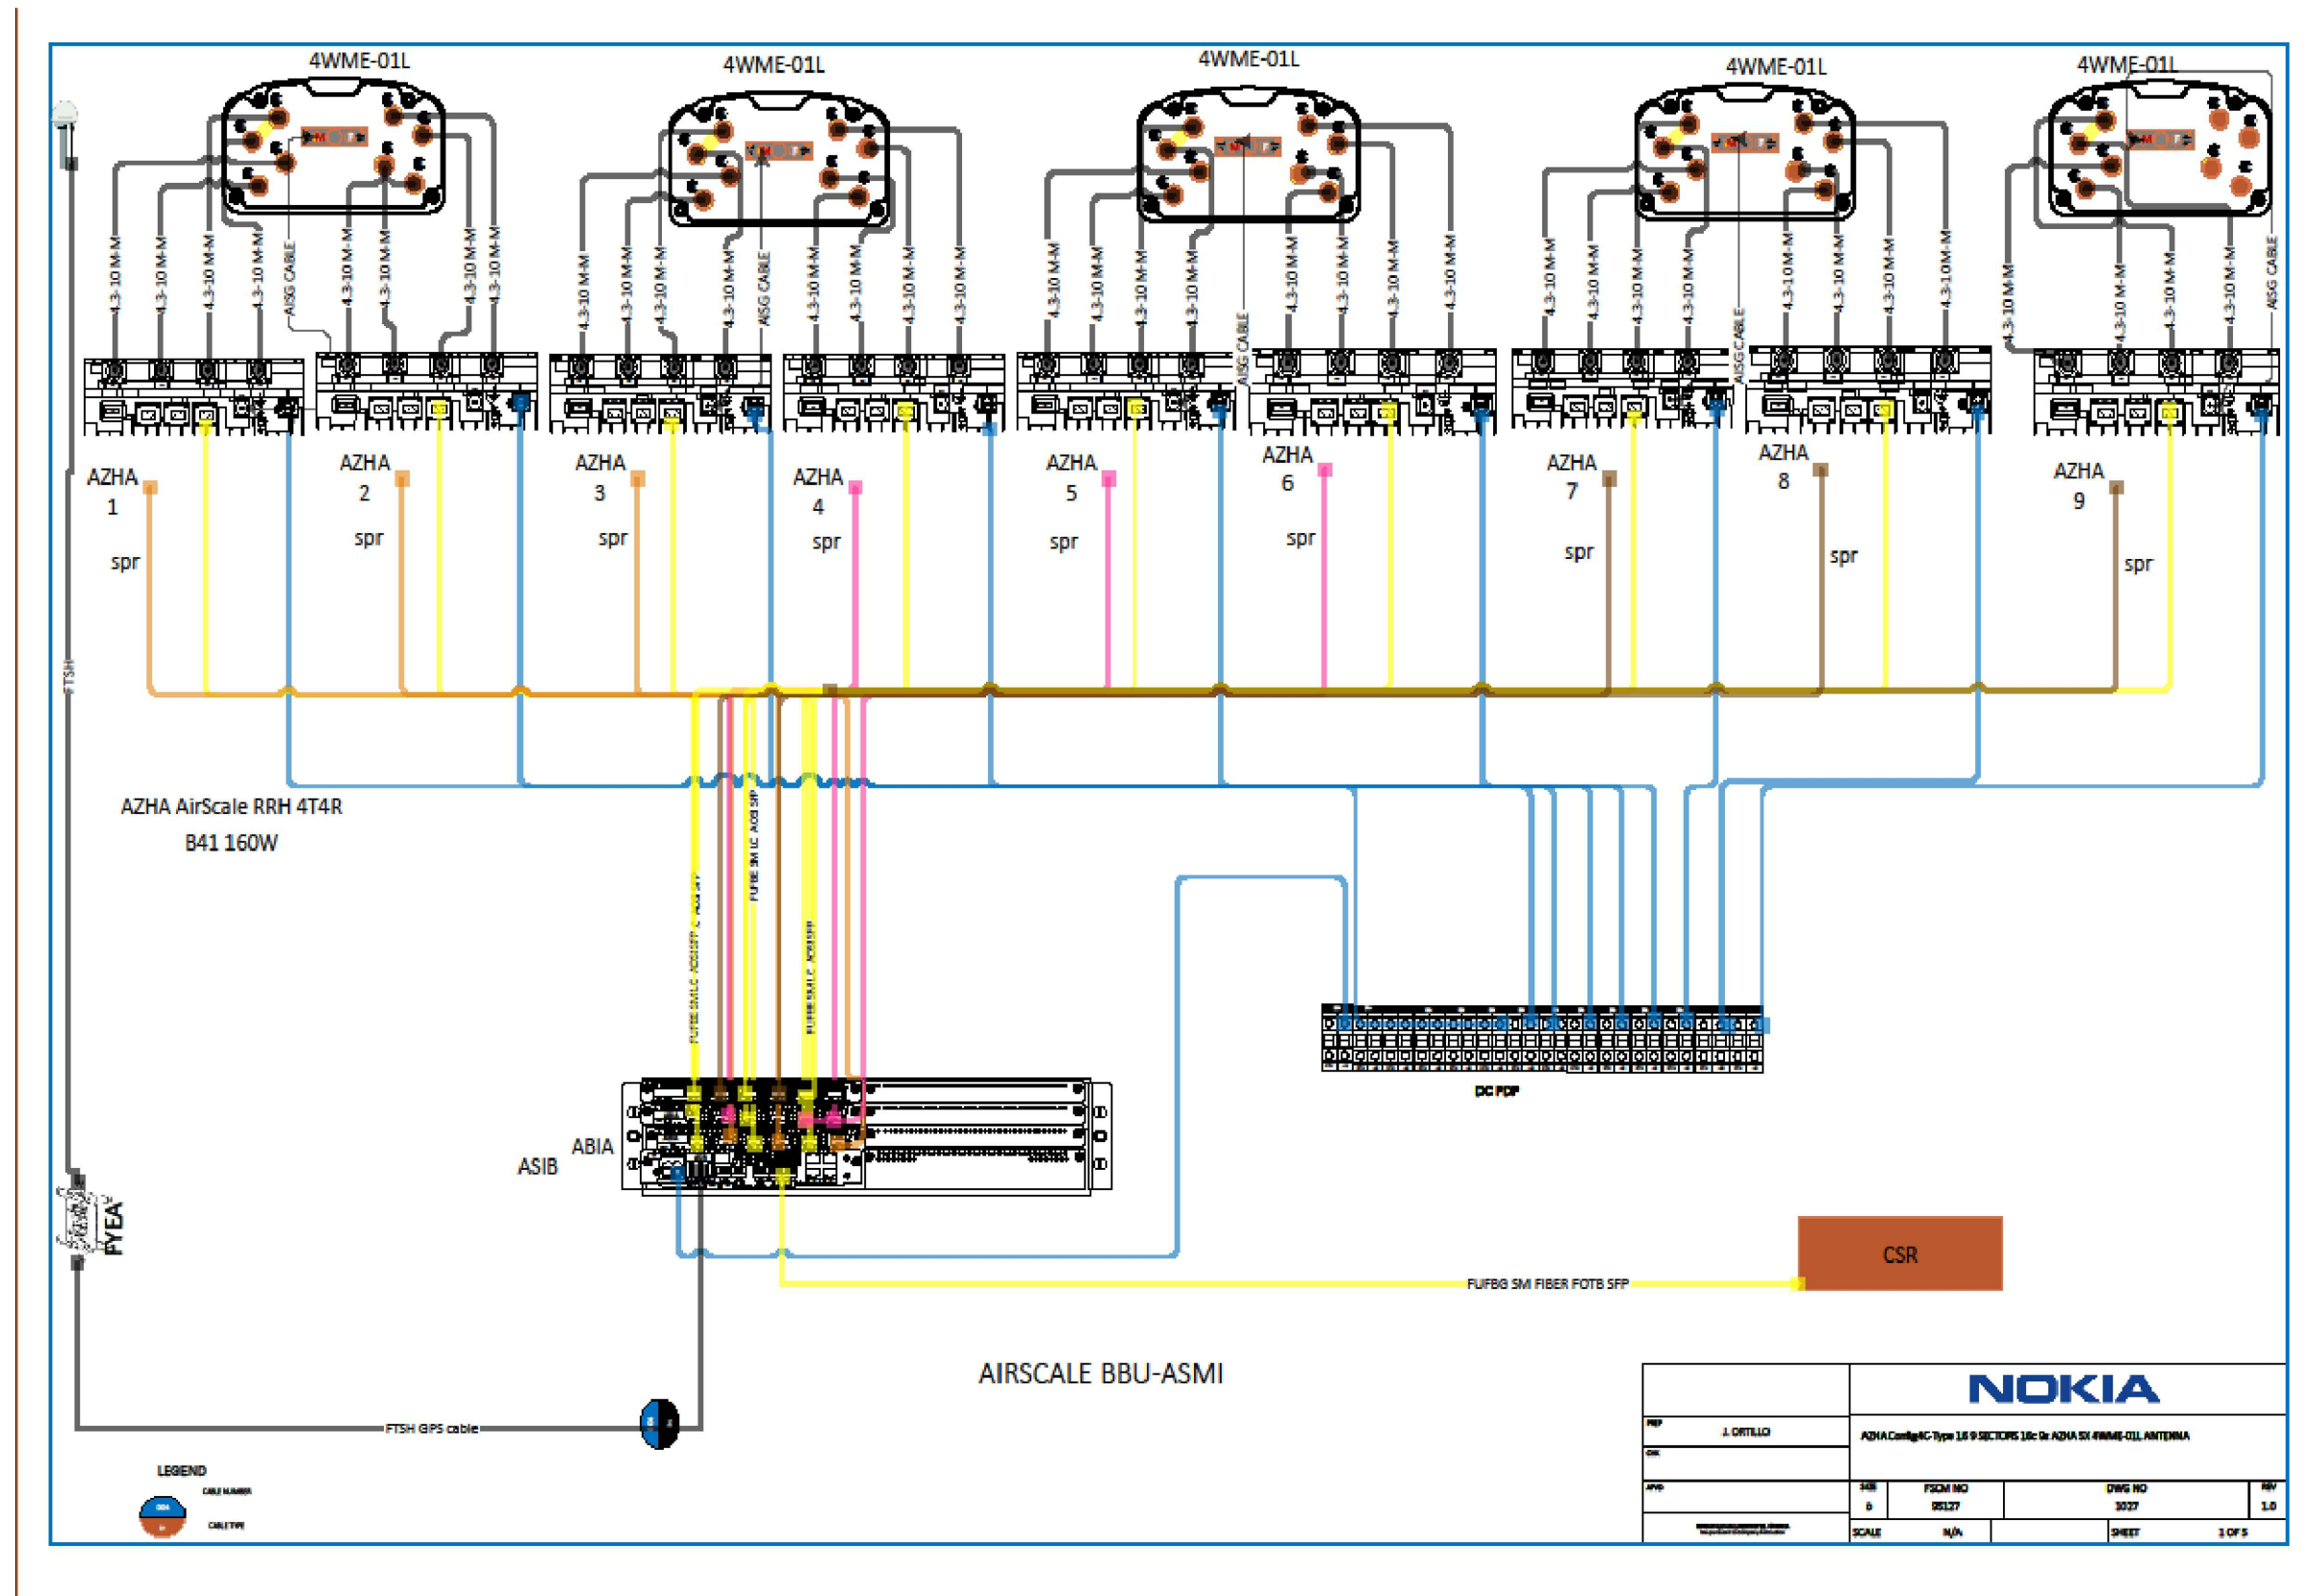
4WME-01L

4WME-01L

4WME-01L

4WME-01L

4WME-01L

4-3-10 M-M
4-3-10 M-M
4-3-10 M-M
4-3-10 M-M
AISG CABLE
4-3-10 M-M
4-3-10 M-M
4-3-10 M-M
4-3-10 M-M

4-3-10 M-M
4-3-10 M-M
4-3-10 M-M
4-3-10 M-M
AISG CABLE
4-3-10 M-M
4-3-10 M-M
4-3-10 M-M
4-3-10 M-M

4-3-10 M-M
4-3-10 M-M
4-3-10 M-M
4-3-10 M-M
AISG CABLE
4-3-10 M-M
4-3-10 M-M
4-3-10 M-M
4-3-10 M-M

4-3-10 M-M
4-3-10 M-M
4-3-10 M-M
4-3-10 M-M
AISG CABLE
4-3-10 M-M
4-3-10 M-M
4-3-10 M-M
4-3-10 M-M

4-3-10 M-M
4-3-10 M-M
4-3-10 M-M
4-3-10 M-M
AISG CABLE

AZHA 1
spr

AZHA 2
spr

AZHA 3
spr

AZHA 4
spr

AZHA 5
spr

AZHA 6
spr

AZHA 7
spr

AZHA 8
spr

AZHA 9
spr

FTSH

AZHA AirScale RRH 4T4R
B41 160W

FUFBE SM LC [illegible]
FUFBE SM LC AOSSFP
FUFBE SM LC AOSSFP

DC PDP

ABIA
ASIB

FYEA

CSR

FUFBG SM FIBER FOTB SFP

AIRSCALE BBU-ASMI

FTSH GPS cable

LEGEND
CABLE NUMBER
CABLE TYPE

NOKIA

PRP J. ORTILLO
CHK
APVD

AZHA Config4C-Type 1 & 9 SECTORS 16c 9x AZHA 5X 4WME-01L ANTENNA

SIZE 6
FSCM NO 05127
DWG NO 1027
REV 1.0
SCALE N/A
SHEET 1 OF 5